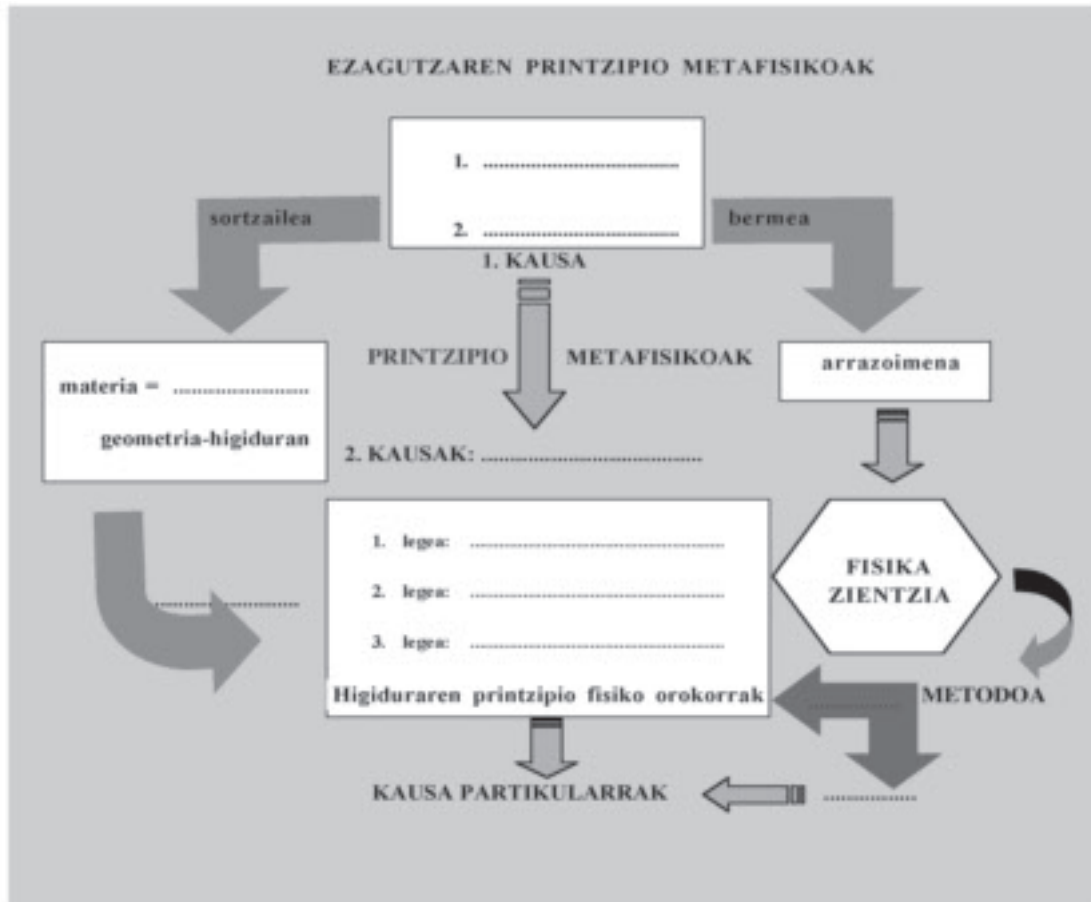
EZAGUTZAREN PRINTZIPIO METAFISIKOAK

1. ..................................

2. ..................................

1. KAUSA

sortzailea

bermea

PRINTZIPIO METAFISIKOAK

materia = ......................

geometria-higiduran

arrazoimena

2. KAUSAK: ......................................

1. legea: ..............................................

2. legea: ..............................................

3. legea: ..............................................

Higiduraren printzipio fisiko orokorrak

FISIKA ZIENTZIA

..................

METODOA

KAUSA PARTIKULARRAK

..............